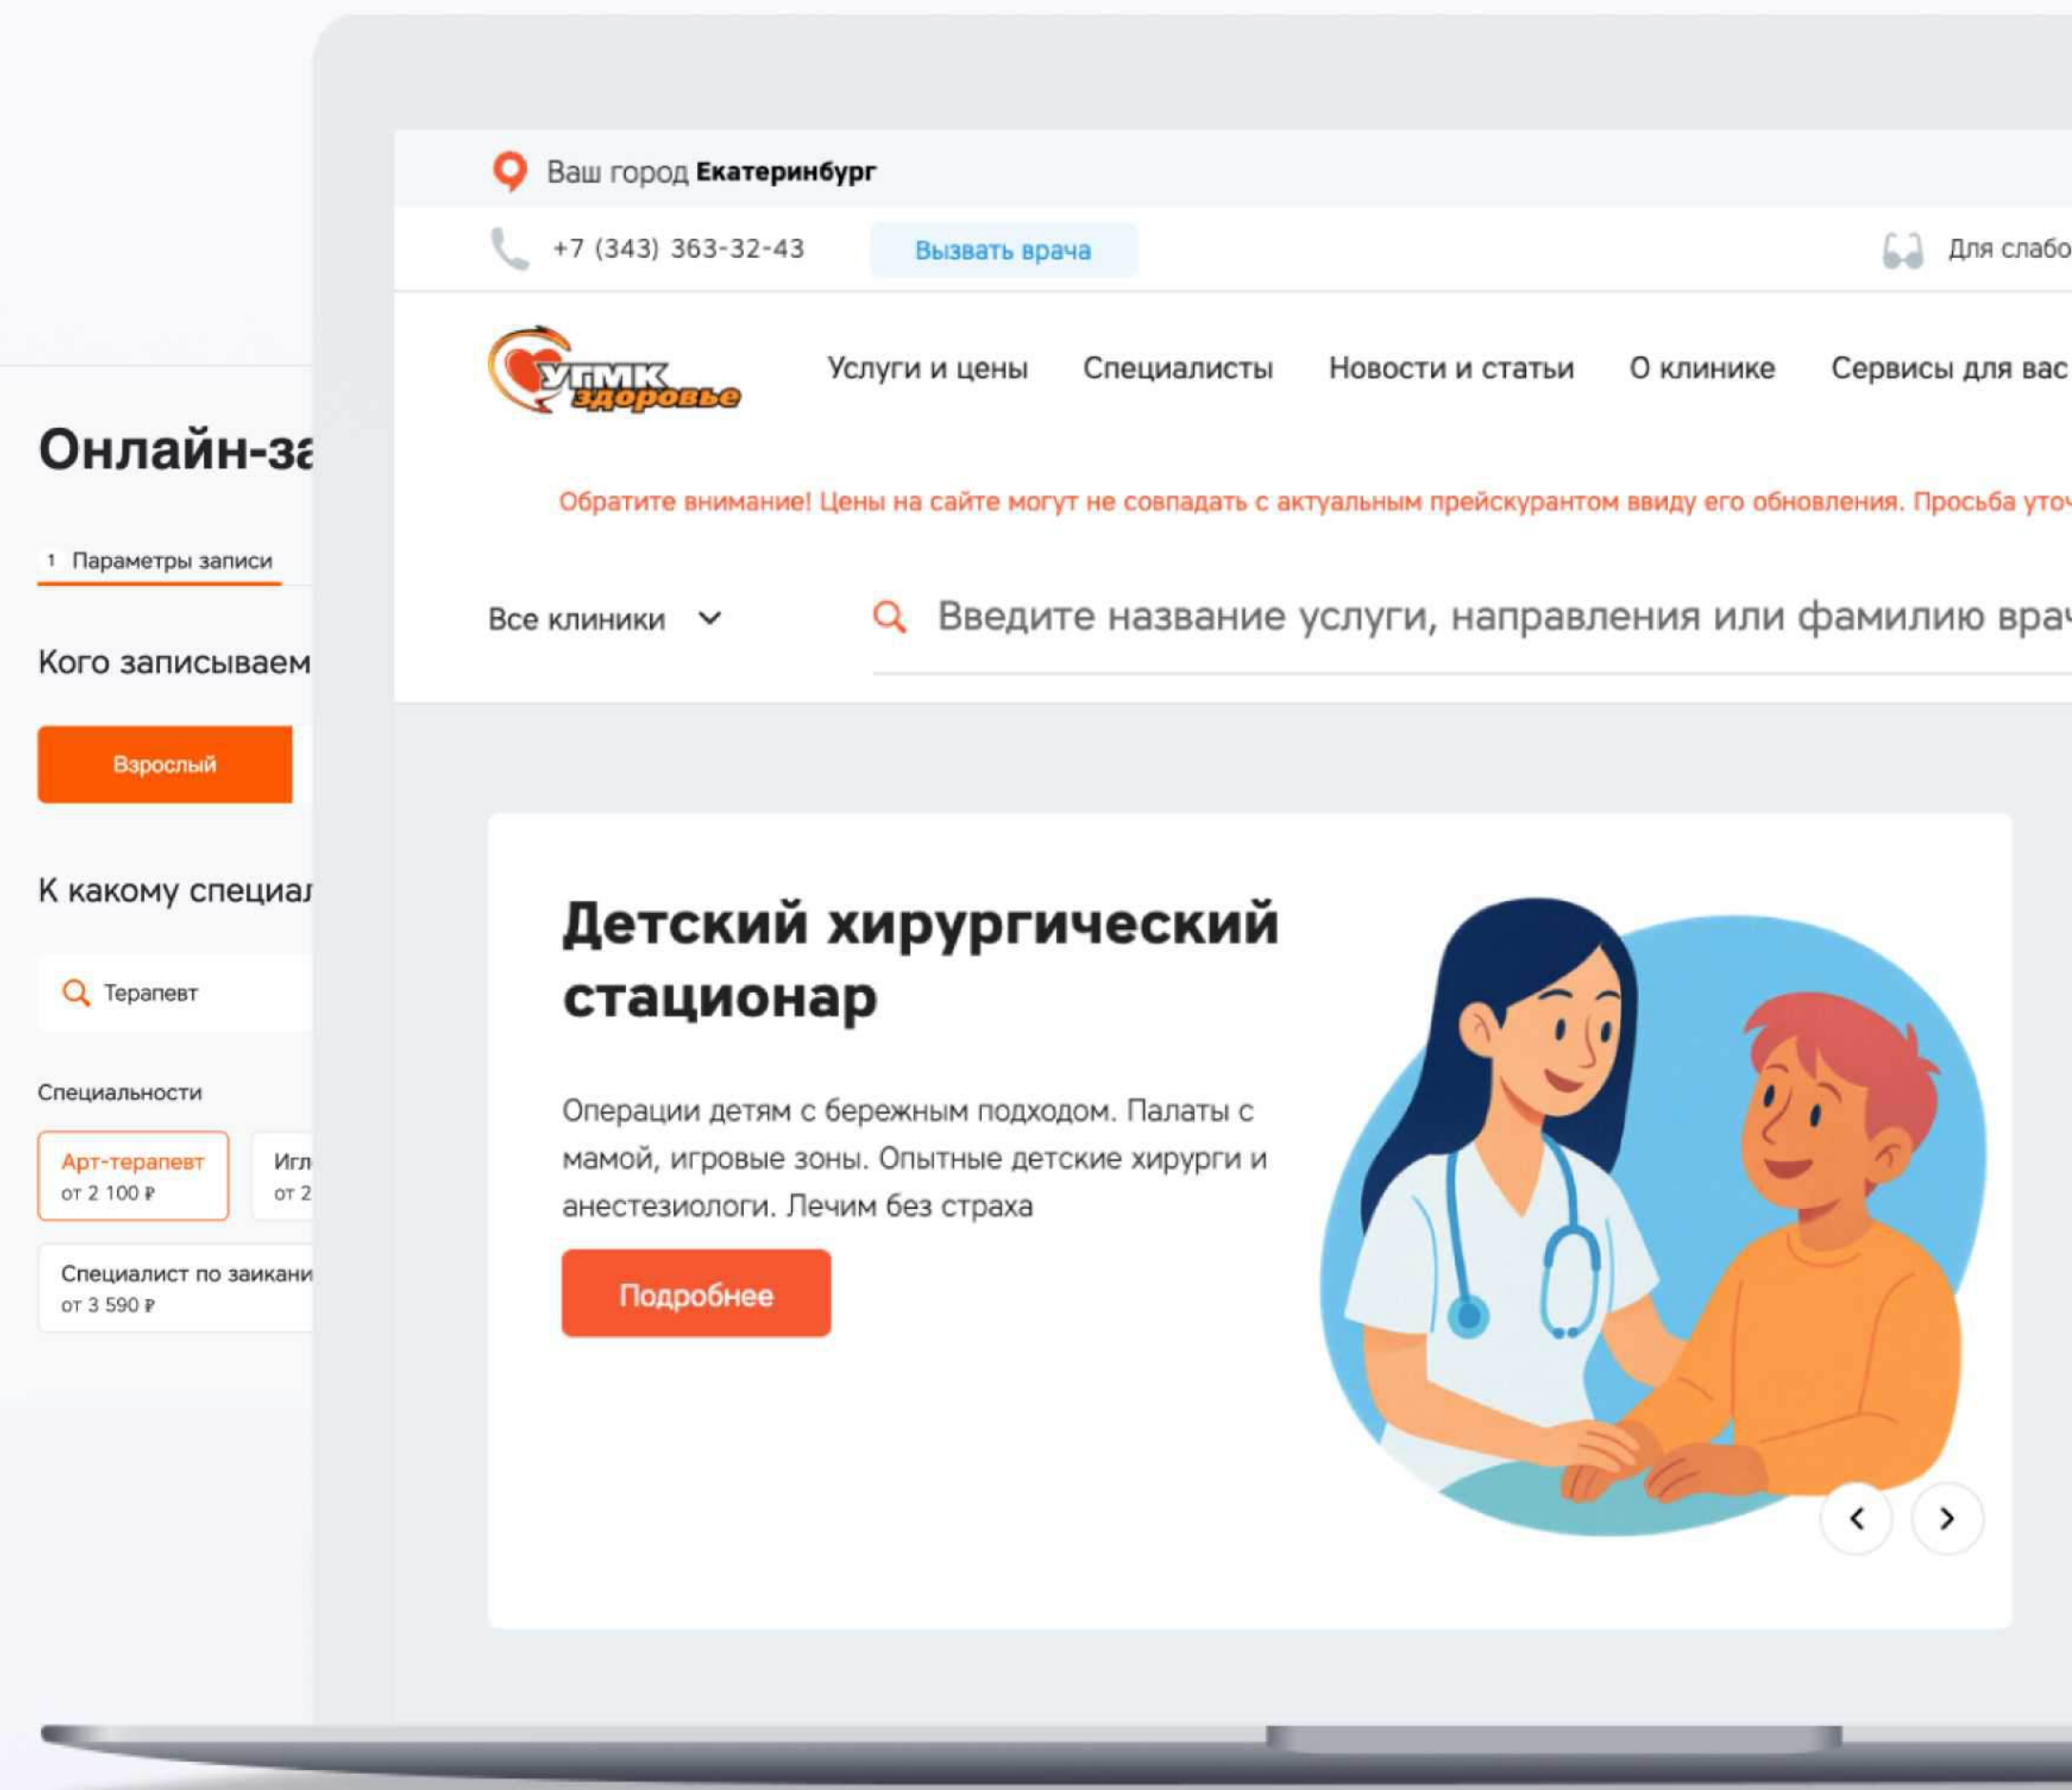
Онлайн-за

1 Параметры записи

Кого записываем

Взрослый

К какому специал

Терапевт

Специальности

Арт-терапевт
от 2 100 ₽

Игл
от 2

Специалист по заикани
от 3 590 ₽

Ваш город Екатеринбург

+7 (343) 363-32-43

Вызвать врача

Для слабо

УГМК здоровье

Услуги и цены Специалисты Новости и статьи О клинике Сервисы для вас

Обратите внимание! Цены на сайте могут не совпадать с актуальным прейскурантом ввиду его обновления. Просьба уто

Все клиники

Введите название услуги, направления или фамилию вра

Детский хирургический стационар

Операции детям с бережным подходом. Палаты с мамой, игровые зоны. Опытные детские хирурги и анестезиологи. Лечим без страха

Подробнее